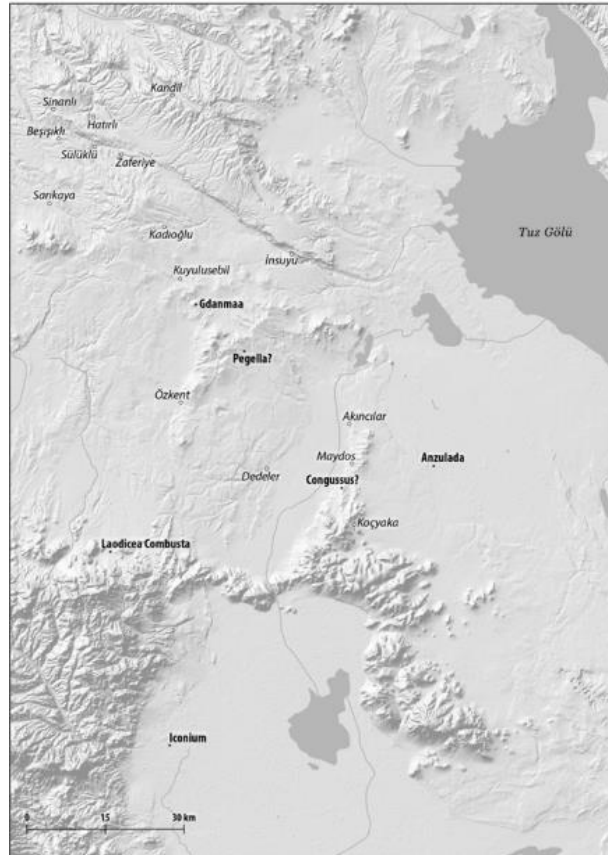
Kandil
Sinanlı
Beşpiklı
Hatırlı
Sülüklü
Zaferiye
Sarıkaya
Kadıoğlu
İnsuyu
Tuz Gölü
Kuyulusebil
Gdanmaa
Pegella?
Özkent
Akıncılar
Maydos
Anzulada
Dedeler
Congussus?
Koçyaka
Laodicea Combusta
Iconium
0
15
30 km